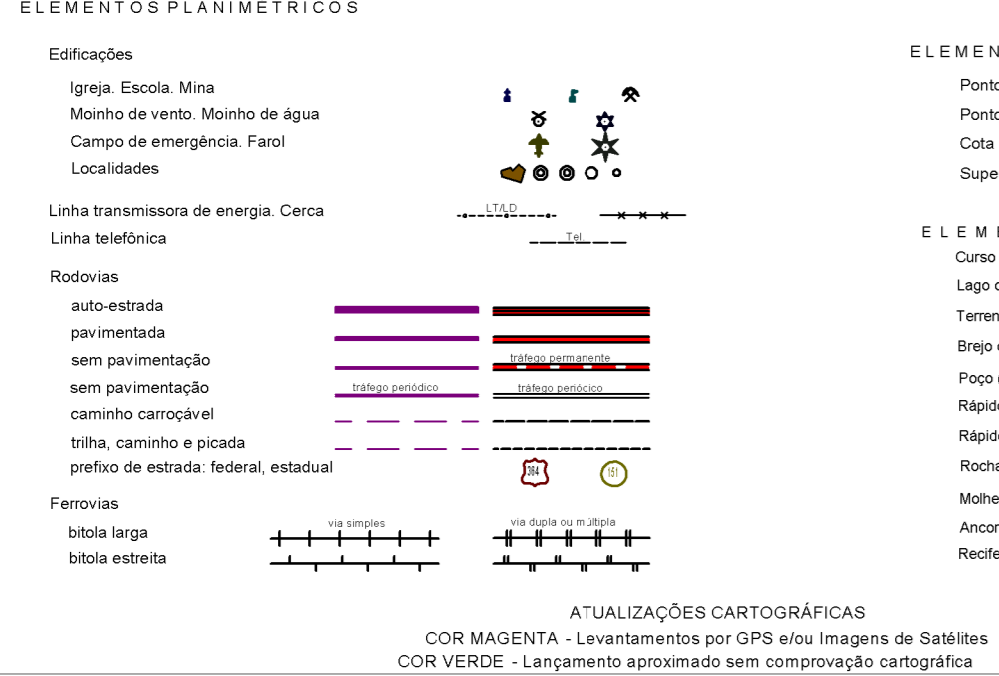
ELEMENTOS PLANIMETRICOS

Edificações

Igreja. Escola. Mina

Moinho de vento. Moinho de água

Campo de emergência. Farol

Localidades

Linha transmissora de energia. Cerca

LT/LD

Linha telefônica

Tel

Rodovias

auto-estrada

pavimentada

sem pavimentação

tráfego permanente

sem pavimentação

tráfego periódico

tráfego periócico

caminho carroçável

trilha, caminho e picada

prefixo de estrada: federal, estadual

364

151

Ferrovias

bitola larga

via simples

via dupla ou múltipla

bitola estreita

ELEMEN

Ponto

Ponto

Cota

Supe

ELEM

Curso

Lago

Terren

Brejo

Poço

Rápido

Rápido

Rocha

Molhe

Ancor

Recife

ATUALIZAÇÕES CARTOGRÁFICAS

COR MAGENTA - Levantamentos por GPS e/ou Imagens de Satélites

COR VERDE - Lançamento aproximado sem comprovação cartográfica